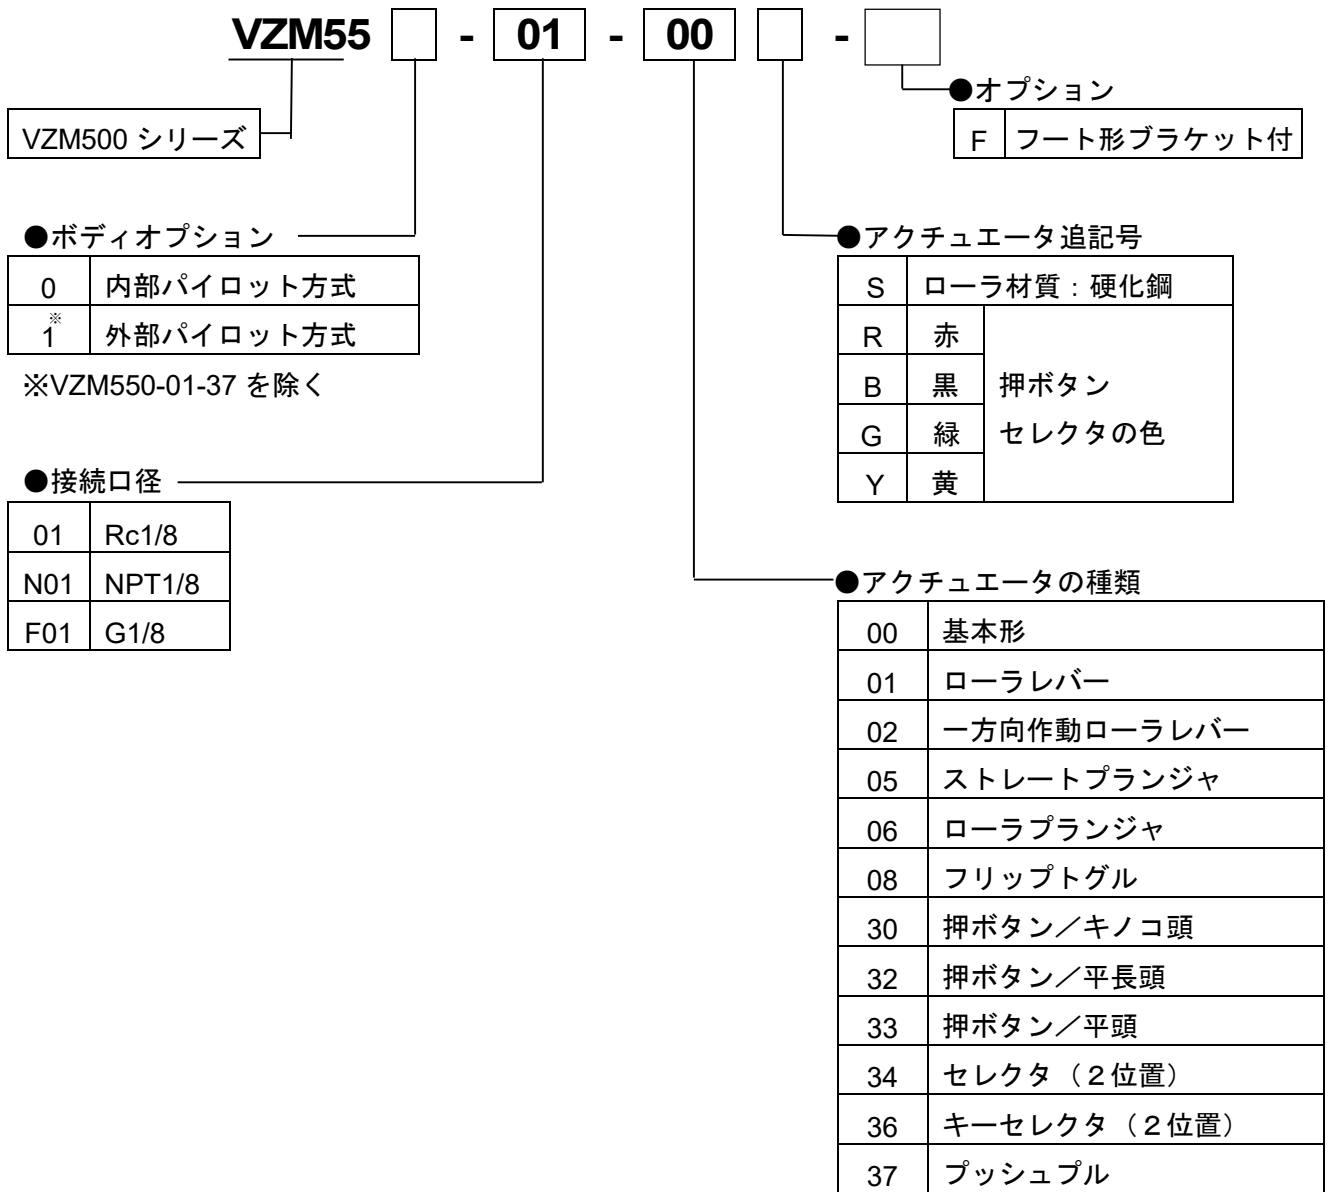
VZM55 - 01 - 00 -

VZM500 シリーズ

●オプション

| F | フート形ブラケット付 |
|---|---|

●ボディオプション

| 0 | 内部パイロット方式 |
|---|---|
| 1※ | 外部パイロット方式 |

※VZM550-01-37 を除く

●アクチュエータ追記号

| S | ローラ材質：硬化鋼 | |
|---|---|---|
| R | 赤 | 押ボタン セレクタの色 |
| B | 黒 | |
| G | 緑 | |
| Y | 黄 | |

●接続口径

| 01 | Rc1/8 |
|---|---|
| N01 | NPT1/8 |
| F01 | G1/8 |

●アクチュエータの種類

| 00 | 基本形 |
|---|---|
| 01 | ローラレバー |
| 02 | 一方向作動ローラレバー |
| 05 | ストレートプランジャ |
| 06 | ローラプランジャ |
| 08 | フリップトグル |
| 30 | 押ボタン／キノコ頭 |
| 32 | 押ボタン／平長頭 |
| 33 | 押ボタン／平頭 |
| 34 | セレクタ（2位置） |
| 36 | キーセレクタ（2位置） |
| 37 | プッシュプル |